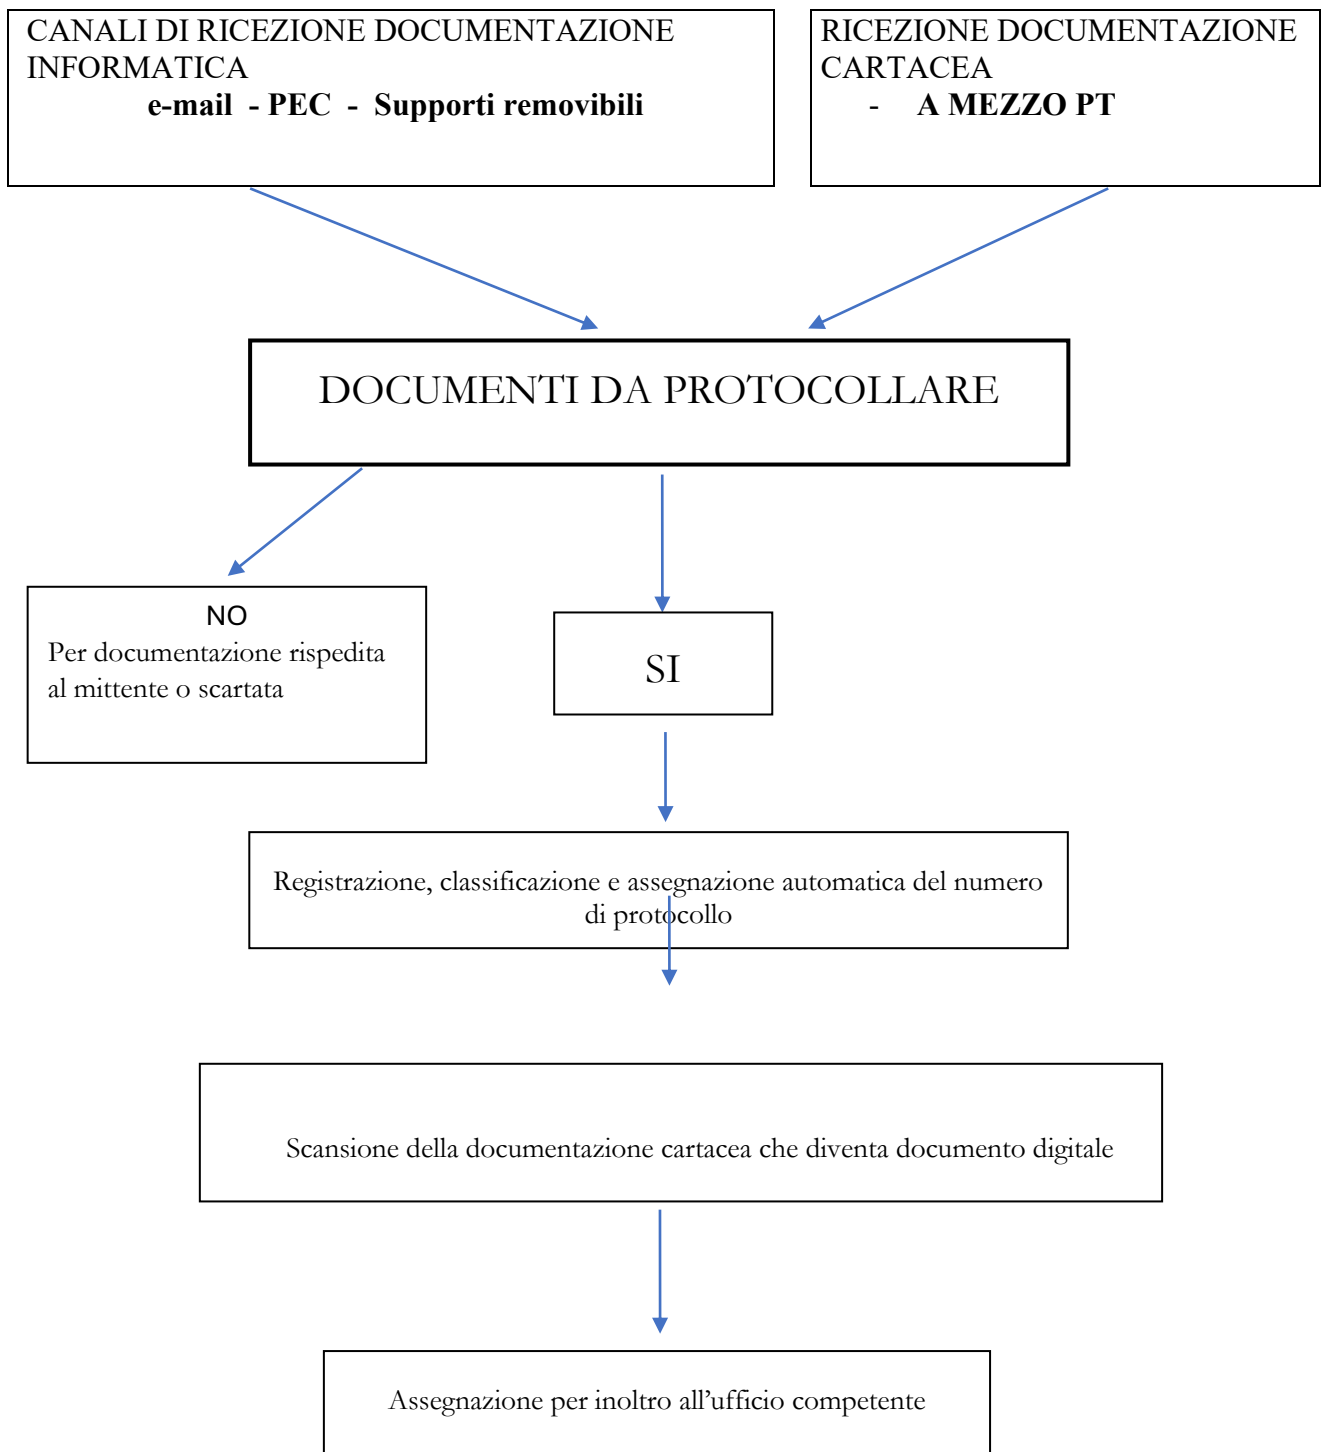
CANALI DI RICEZIONE DOCUMENTAZIONE INFORMATICA
**e-mail - PEC - Supporti removibili**

RICEZIONE DOCUMENTAZIONE CARTACEA
- **A MEZZO PT**

DOCUMENTI DA PROTOCOLLARE

NO
Per documentazione rispedita al mittente o scartata

SI

Registrazione, classificazione e assegnazione automatica del numero di protocollo

Scansione della documentazione cartacea che diventa documento digitale

Assegnazione per inoltro all'ufficio competente